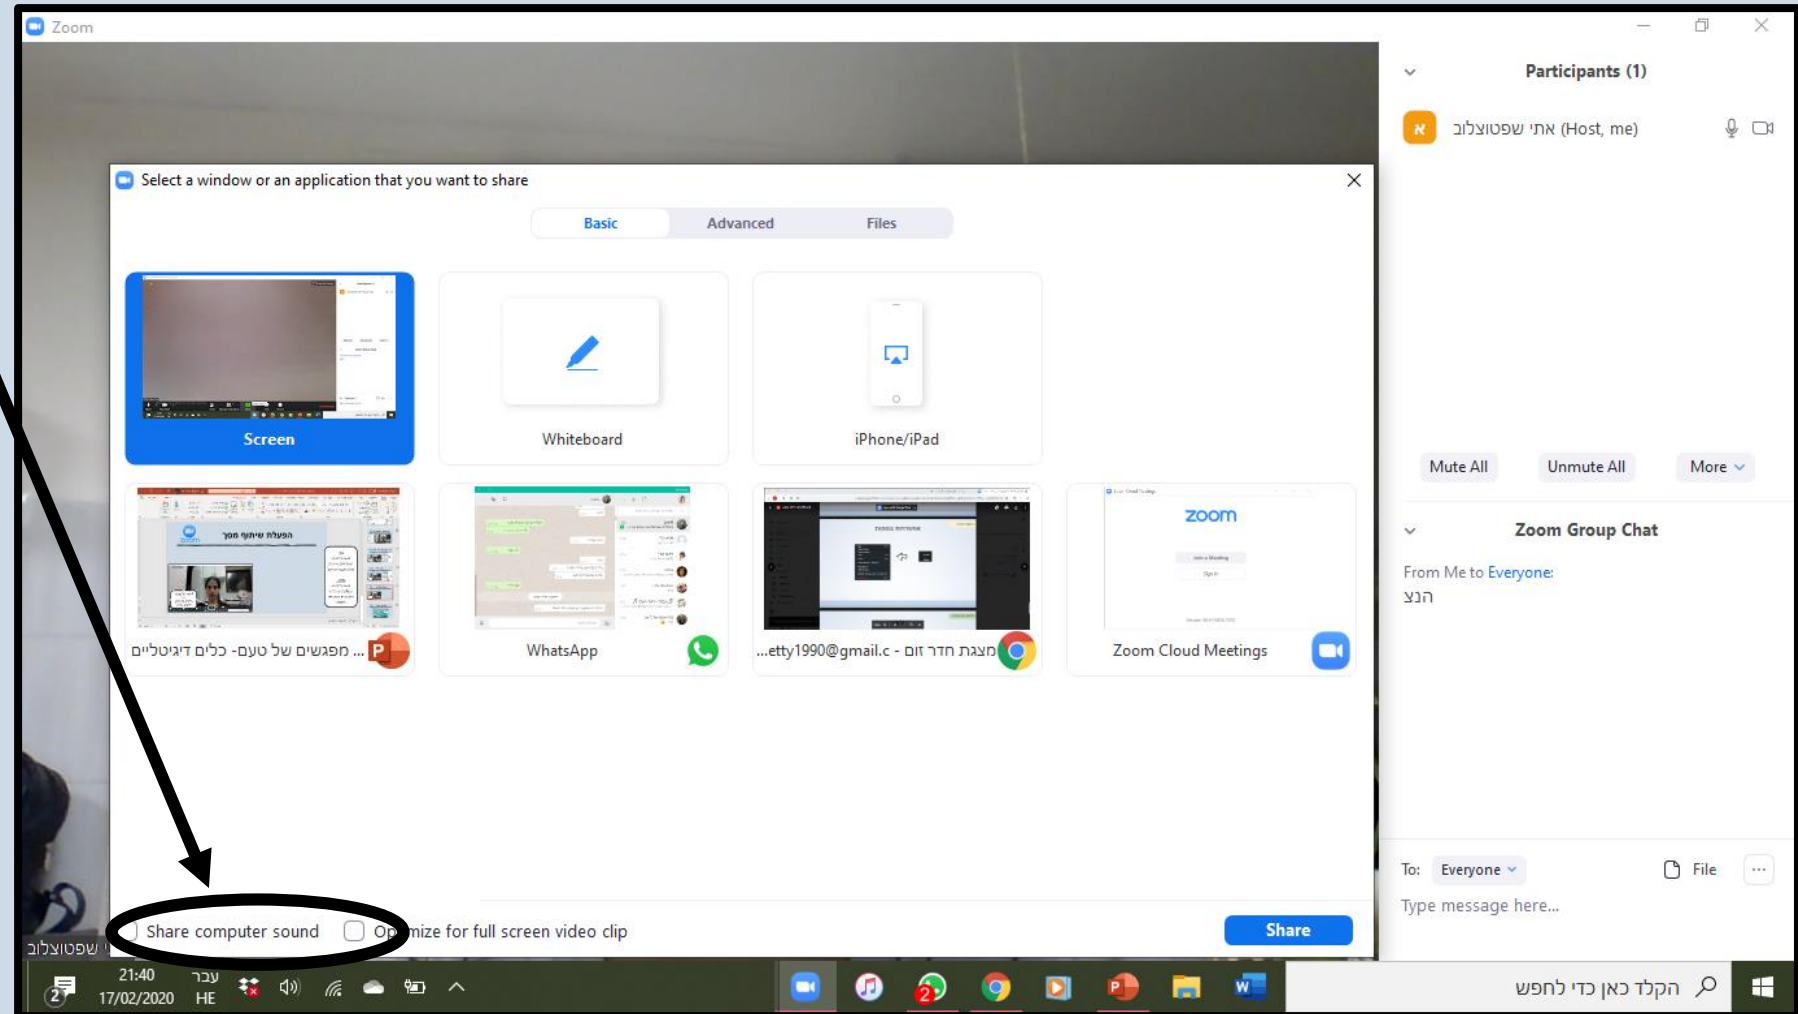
Zoom

Select a window or an application that you want to share

Basic
Advanced
Files

Screen
Whiteboard
iPhone/iPad

מפגשים של טעם- כלים דיגיטליים ...
WhatsApp
...etty1990@gmail.c - מצגת חדר זום
Zoom Cloud Meetings

Share computer sound
Op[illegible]mize for full screen video clip
Share

Participants (1)
אתי שפטוצלוב (Host, me)

Mute All
Unmute All
More

Zoom Group Chat
From Me to Everyone:
הנצ

To: Everyone
File
Type message here...

שפטוצלוב
21:40
17/02/2020
עבר
HE
הקלד כאן כדי לחפש